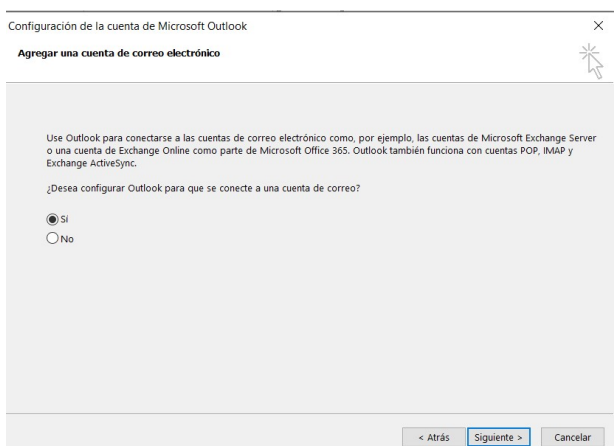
Configuración de la cuenta de Microsoft Outlook

×

Agregar una cuenta de correo electrónico

Use Outlook para conectarse a las cuentas de correo electrónico como, por ejemplo, las cuentas de Microsoft Exchange Server o una cuenta de Exchange Online como parte de Microsoft Office 365. Outlook también funciona con cuentas POP, IMAP y Exchange ActiveSync.

¿Desea configurar Outlook para que se conecte a una cuenta de correo?

Sí
No

< Atrás
Siguiente >
Cancelar